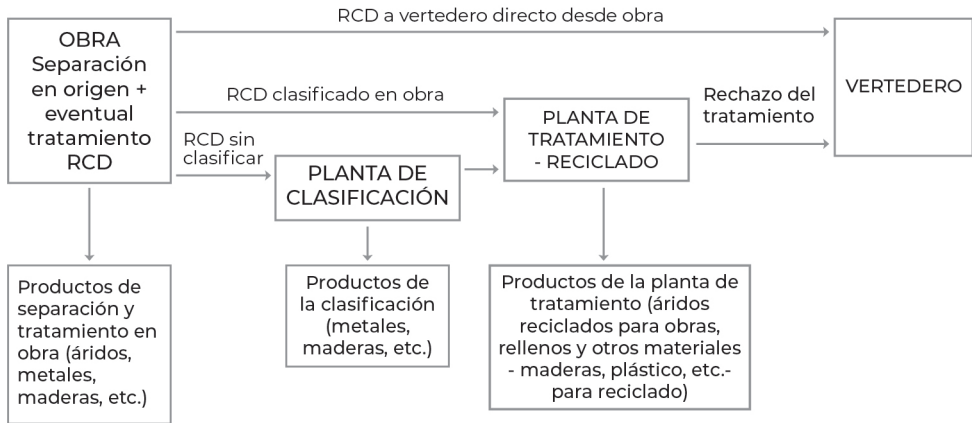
OBRA Separación en origen + eventual tratamiento RCD

RCD a vertedero directo desde obra

VERTEDERO

RCD clasificado en obra

RCD sin clasificar

PLANTA DE CLASIFICACIÓN

PLANTA DE TRATAMIENTO - RECICLADO

Rechazo del tratamiento

Productos de separación y tratamiento en obra (áridos, metales, maderas, etc.)

Productos de la clasificación (metales, maderas, etc.)

Productos de la planta de tratamiento (áridos reciclados para obras, rellenos y otros materiales - maderas, plástico, etc.- para reciclado)